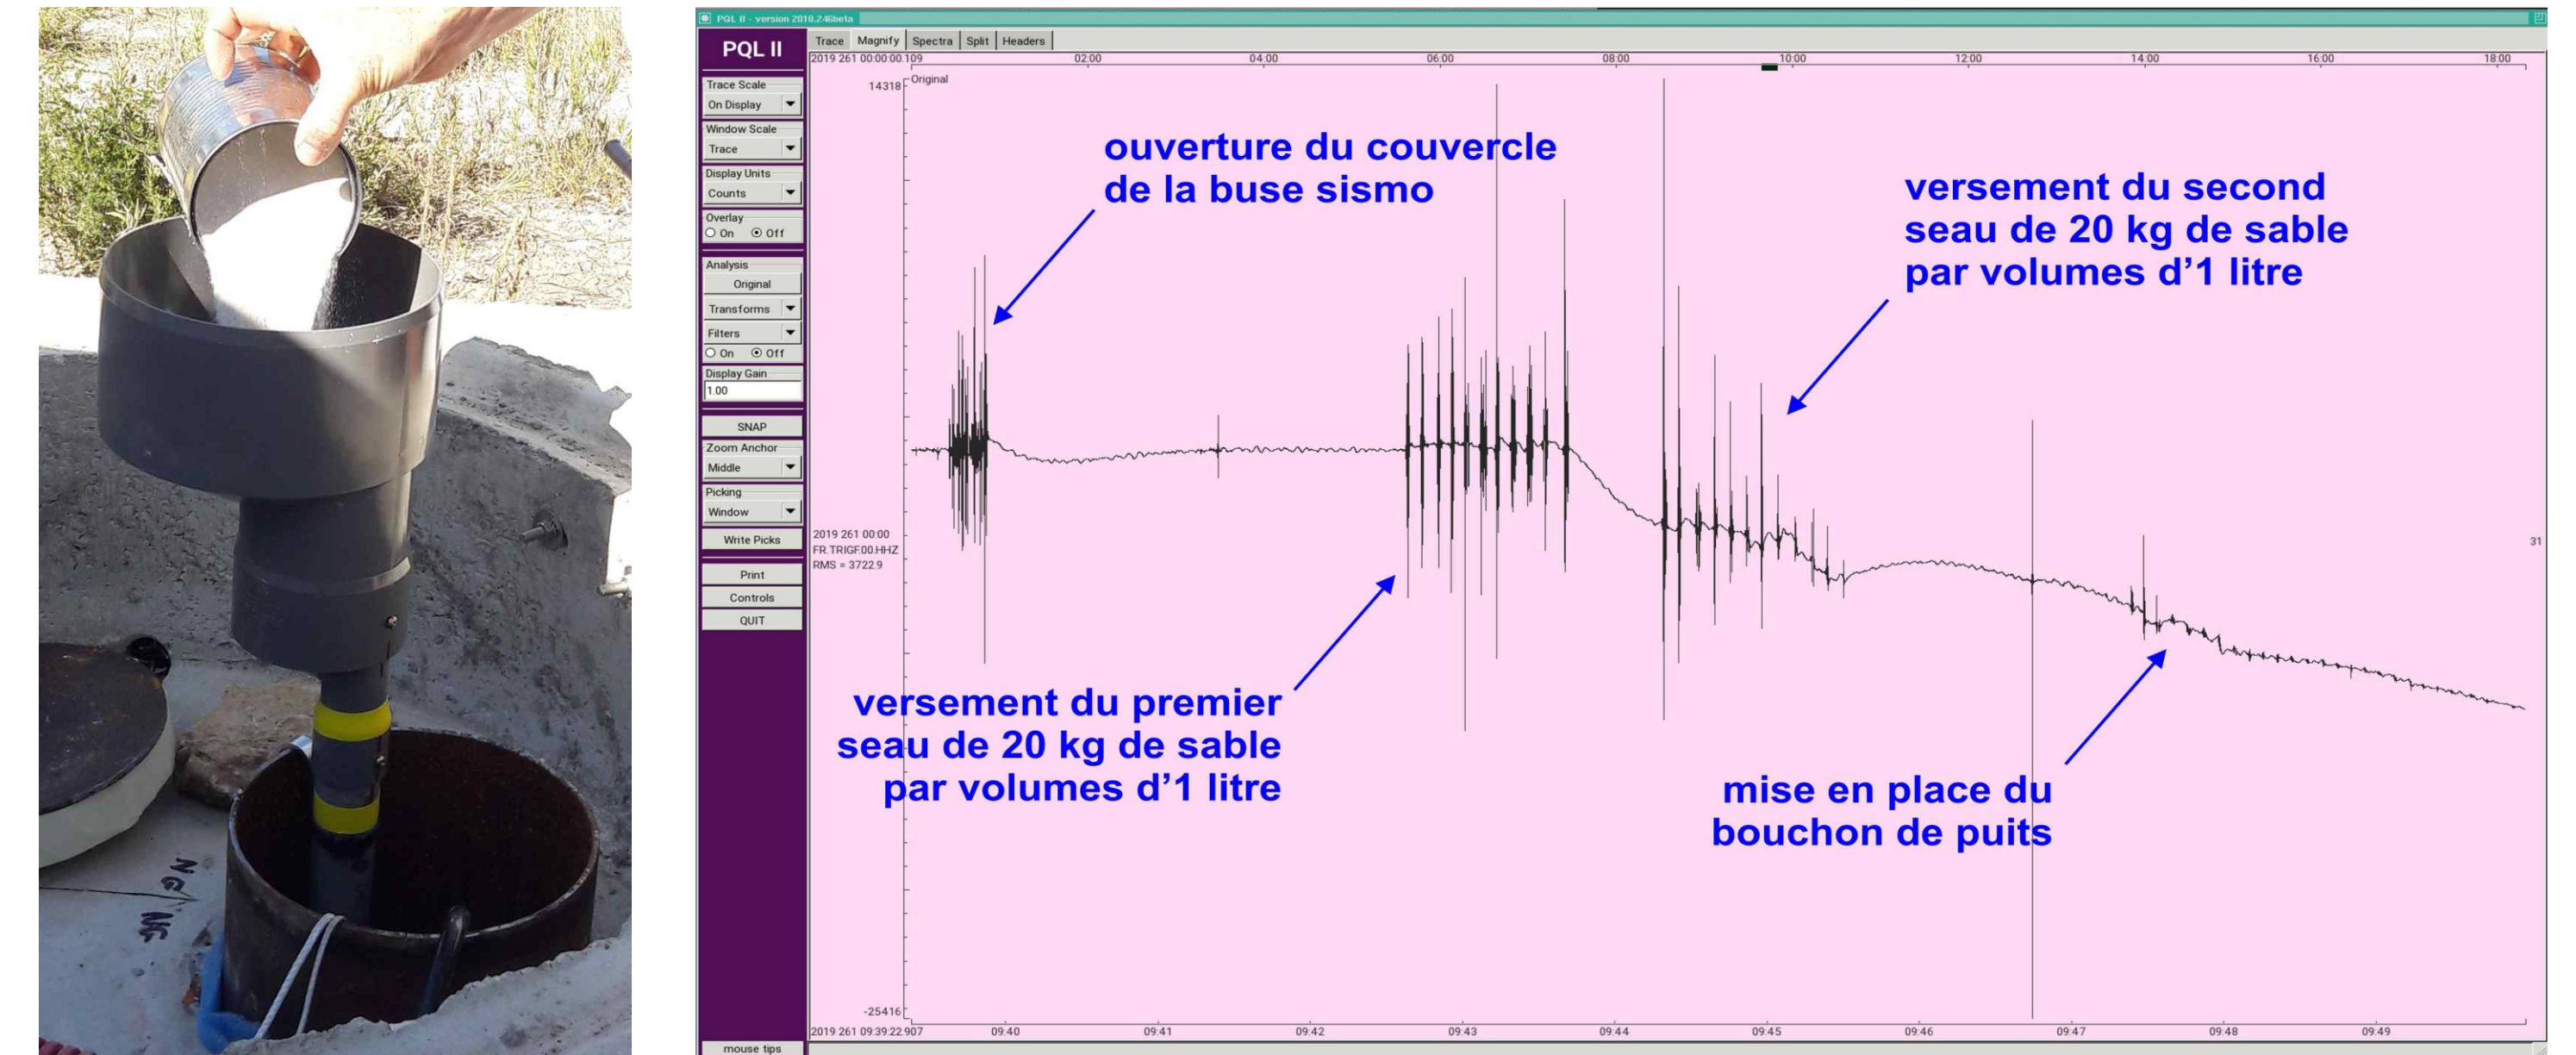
PQL II - version 2010.246beta

PQL II

Trace | Magnify | Spectra | Split | Headers

2019 261 00:00:00.109
02:00
04:00
06:00
08:00
10:00
12:00
14:00
16:00
18:00

Trace Scale
On Display
Window Scale
Trace
Display Units
Counts
Overlay
On Off
Analysis
Original
Transforms
Filters
On Off
Display Gain
1.00
SNAP
Zoom Anchor
Middle
Picking
Window
Write Picks
Print
Controls
QUIT
mouse tips

14318
Original

ouverture du couvercle de la buse sismo

versement du second seau de 20 kg de sable par volumes d'1 litre

2019 261 00:00
FR.TRIGF.00.HHZ
RMS = 3722.9

31

versement du premier seau de 20 kg de sable par volumes d'1 litre

mise en place du bouchon de puits

-25416

2019 261 09:39:22.907
09:40
09:41
09:42
09:43
09:44
09:45
09:46
09:47
09:48
09:49

NG
NG